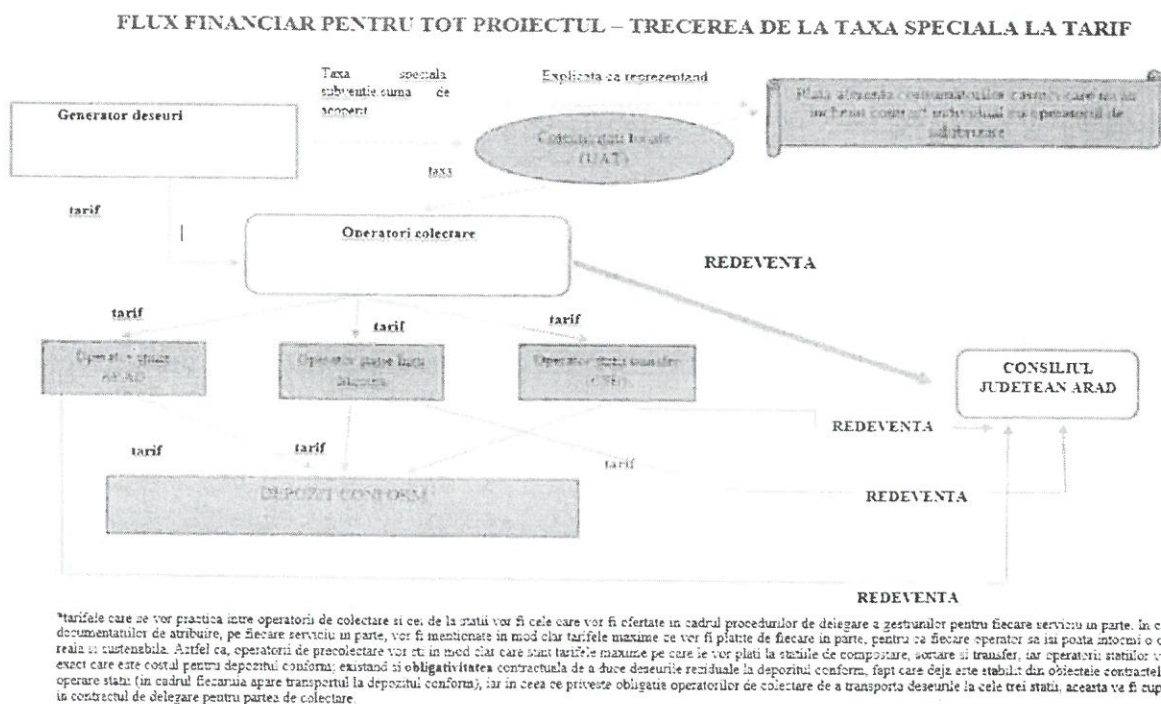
FLUX FINANCIAR PENTRU TOT PROIECTUL – TRECEREA DE LA TAXA SPECIALA LA TARIF

Taxa speciala subventie suma de acoperit

Explicata ca reprezentand

Plata aferenta consumatorilor casnici care nu au incheiat contract individual cu operatorul de salubrizare

Generator deseuri

Comunitati locale (UAT)

taxa

tarif

Operatori colectare

REDEVENTA

tarif

tarif

tarif

Operator statie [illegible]

Operator statie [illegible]

Operator statie transfer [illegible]

CONSILIUL JUDETEAN ARAD

REDEVENTA

tarif

tarif

tarif

DEPOZIT CONFORM

REDEVENTA

REDEVENTA

*tarifele care se vor practica intre operatorii de colectare si cei de la statii vor fi cele care vor fi ofertate in cadrul procedurilor de delegare a gestiunilor pentru fiecare serviciu in parte. In c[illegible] documentatiilor de atribuire, pe fiecare serviciu in parte, vor fi mentionate in mod clar tarifele maxime ce vor fi platite de fiecare in parte, pentru ca fiecare operator sa isi poata intocmi o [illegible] reala si sustenabila. Astfel ca, operatorii de precolectare vor sti in mod clar care sunt tarifele maxime pe care le vor plati la statiile de compostare, sortare si transfer, iar operatorii statiilor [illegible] exact care este costul pentru depozitul conform; existand si obligativitatea contractuala de a duce deseurile reziduale la depozitul conform, fapt care deja este stabilit din obiectele contractel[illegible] operare statii (in cadrul fiecaruia apare transportul la depozitul conform), iar in ceea ce priveste obligatia operatorilor de colectare de a transporta deseurile la cele trei statii, aceasta va fi cup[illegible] in contractul de delegare pentru partea de colectare.